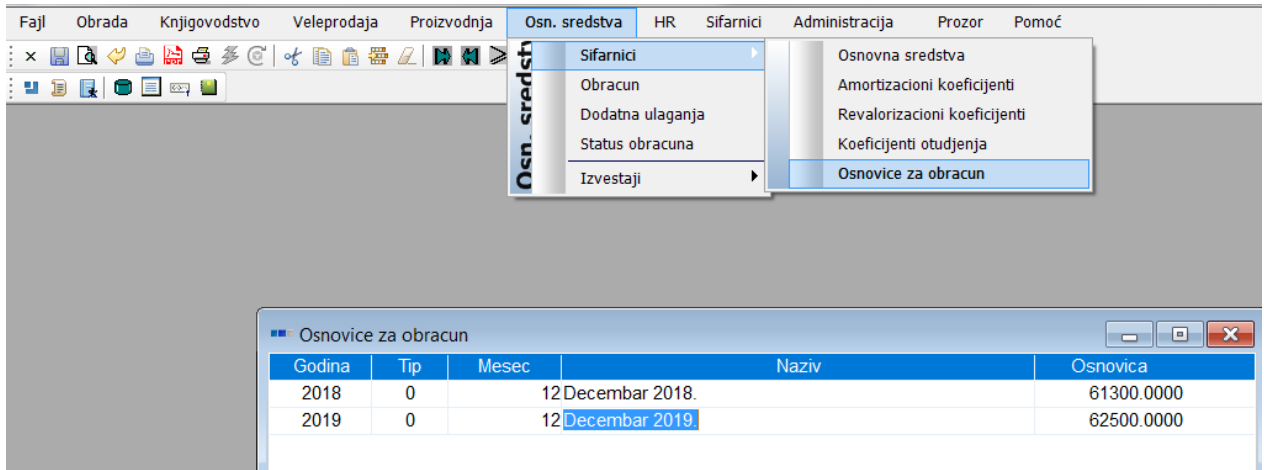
Fajl Obrada Knjigovodstvo Veleprodaja Proizvodnja Osn. sredstva HR Sifarnici Administracija Prozor Pomoć

Osn. sredstva

Sifarnici
Obracun
Dodatna ulaganja
Status obracuna
Izvestaji

Osnovna sredstva
Amortizacioni koeficijenti
Revalorizacioni koeficijenti
Koeficijenti otudjenja
Osnovice za obracun

Osnovice za obracun

| Godina | Tip | Mesec | Naziv | Osnovica |
|---|---|---|---|---|
| 2018 | 0 | 12 | Decembar 2018. | 61300.0000 |
| 2019 | 0 | 12 | Decembar 2019. | 62500.0000 |